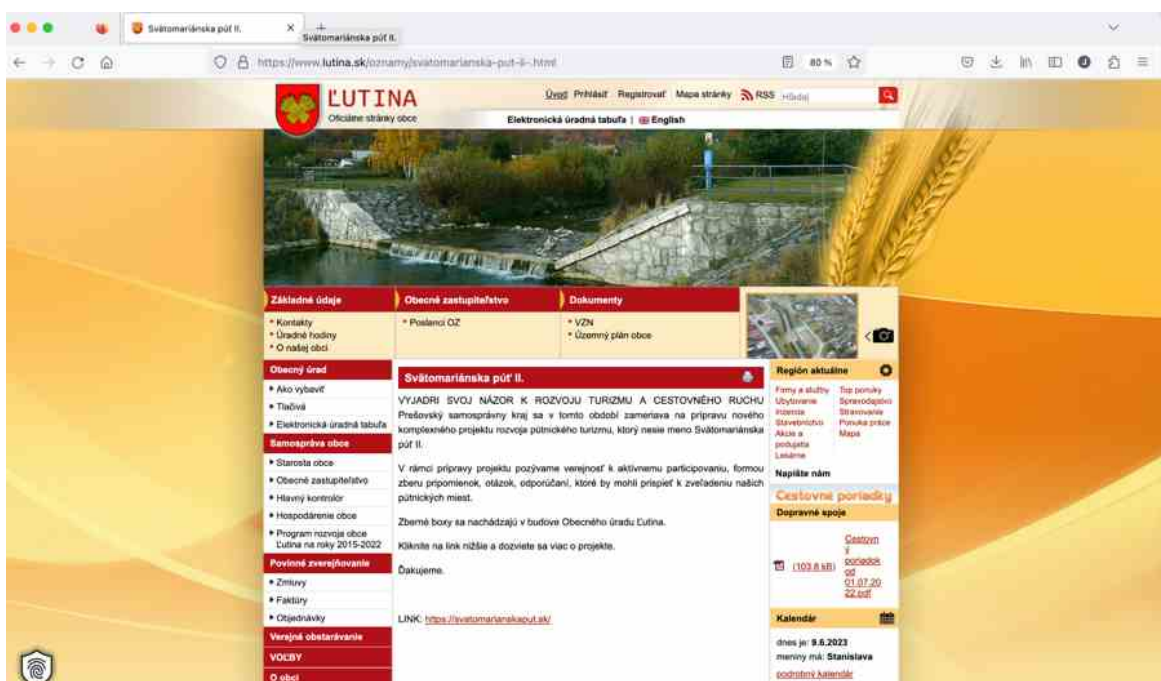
Svätomariánska púť II.
Svätomariánska púť II.

https://www.lutina.sk/oznamy/svatomarianska-put-ii-.html

80 %

ĽUTINA
Oficiálne stránky obce

Úvod Prihlásiť Registrovať Mapa stránky RSS Hľadaj

Elektronická úradná tabuľa | English

Základné údaje
• Kontakty
• Úradné hodiny
• O našej obci

Obecné zastupiteľstvo
• Poslanci OZ

Dokumenty
• VZN
• Územný plán obce

Obecný úrad
• Ako vybaviť
• Tlačivá
• Elektronická úradná tabuľa
Samospráva obce
• Starosta obce
• Obecné zastupiteľstvo
• Hlavný kontrolór
• Hospodárenie obce
• Program rozvoja obce Ľutina na roky 2015-2022
Povinné zverejňovanie
• Zmluvy
• Faktúry
• Objednávky
Verejné obstarávanie
VOĽBY
O obci

Svätomariánska púť II.

VYJADRI SVOJ NÁZOR K ROZVOJU TURIZMU A CESTOVNÉHO RUCHU Prešovský samosprávny kraj sa v tomto období zameriava na prípravu nového komplexného projektu rozvoja pútnického turizmu, ktorý nesie meno Svätomariánska púť II.

V rámci prípravy projektu pozývame verejnosť k aktívnemu participovaniu, formou zberu pripomienok, otázok, odporúčaní, ktoré by mohli prispieť k zveľadeniu našich pútnických miest.

Zberné boxy sa nachádzajú v budove Obecného úradu Ľutina.

Kliknite na link nižšie a dozviete sa viac o projekte.

Ďakujeme.

LINK: https://svatomarianskaput.sk/

Región aktuálne
Firmy a služby
Ubytovanie
Inzercia
Stavebníctvo
Akcie a podujatia
Lekárne
Top ponuky
Spravodajstvo
Stravovanie
Ponuka práce
Mapa

Napíšte nám

Cestovné poriadky
Dopravné spoje
(103.8 kB) Cestovný poriadok od 01.07.2022.pdf

Kalendár
dnes je: 9.6.2023
meniny má: Stanislava
podrobný kalendár